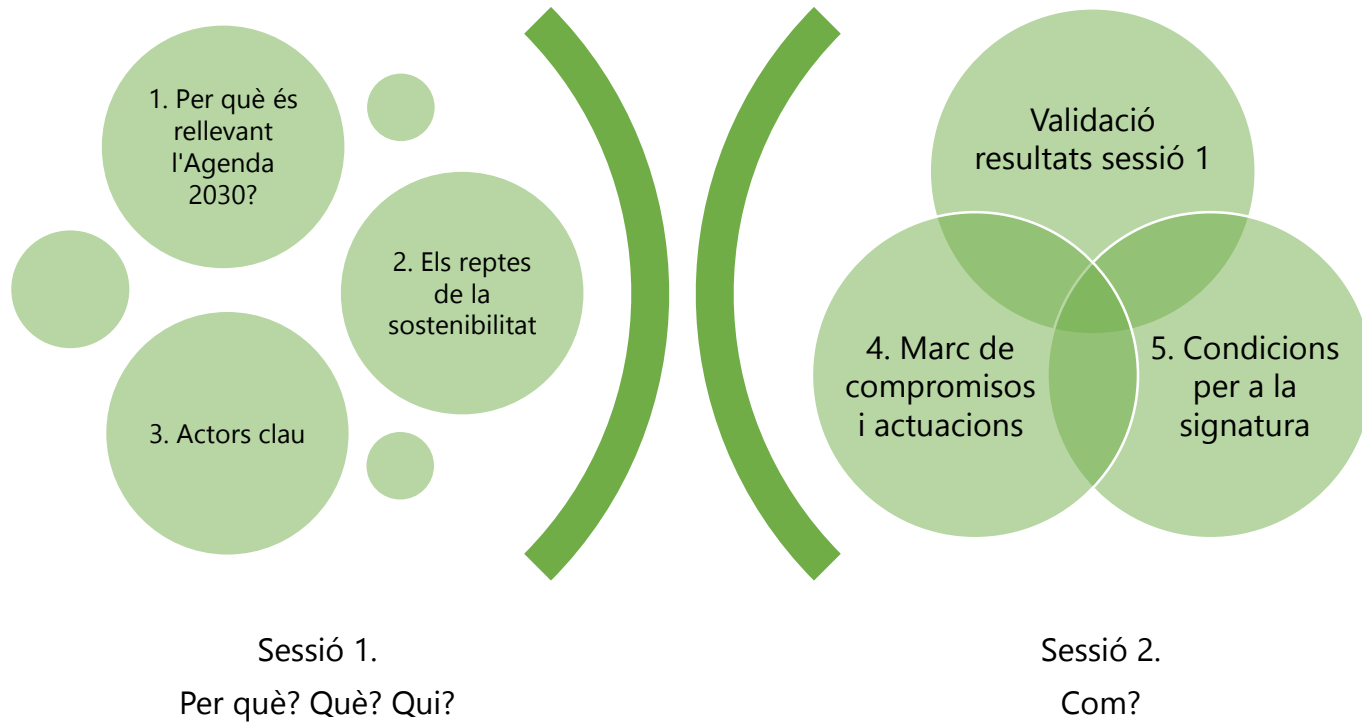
1. Per què és rellevant l'Agenda 2030?

2. Els reptes de la sostenibilitat

3. Actors clau

Validació resultats sessió 1

4. Marc de compromisos i actuacions

5. Condicions per a la signatura

Sessió 1.
Per què? Què? Qui?

Sessió 2.
Com?